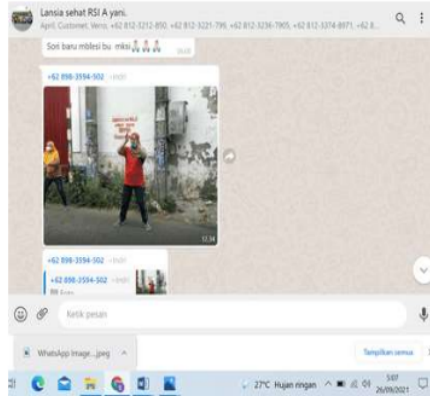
Lansia sehat RSI A yani.
April, Customet, Vero, +62 812-3212-890, +62 812-3221-799, +62 812-3236-7905, +62 812-3374-8971, +62 8...

Sori baru mblesi bu mksi🙏🙏🙏 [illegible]

+62 898-3594-502 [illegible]

12.34

+62 898-3594-502 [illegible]
+62 898-3594-502 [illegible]
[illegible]

Ketik pesan

WhatsApp Image....jpeg

Tampilkan semua

27°C Hujan ringan

5:07
26/09/2021